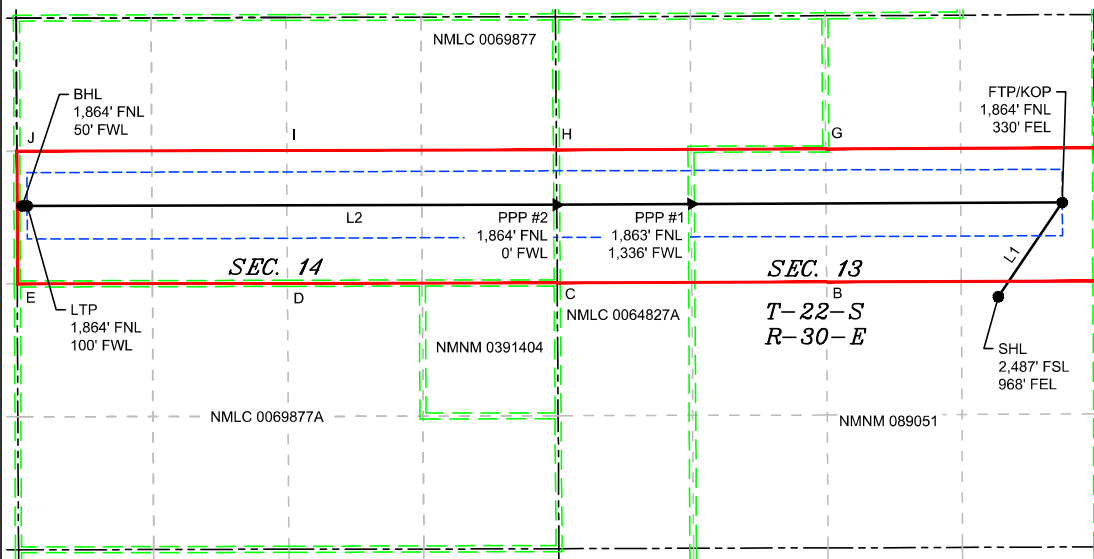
NMLC 0069877

BHL
1,864' FNL
50' FWL

J

I

H

G

FTP/KOP
1,864' FNL
330' FEL

L2

PPP #2
1,864' FNL
0' FWL

PPP #1
1,863' FNL
1,336' FWL

L1

SEC. 14

SEC. 13

E

D

C

B

LTP
1,864' FNL
100' FWL

NMLC 0064827A

T-22-S
R-30-E

NMNM 0391404

SHL
2,487' FSL
968' FEL

NMLC 0069877A

NMNM 089051